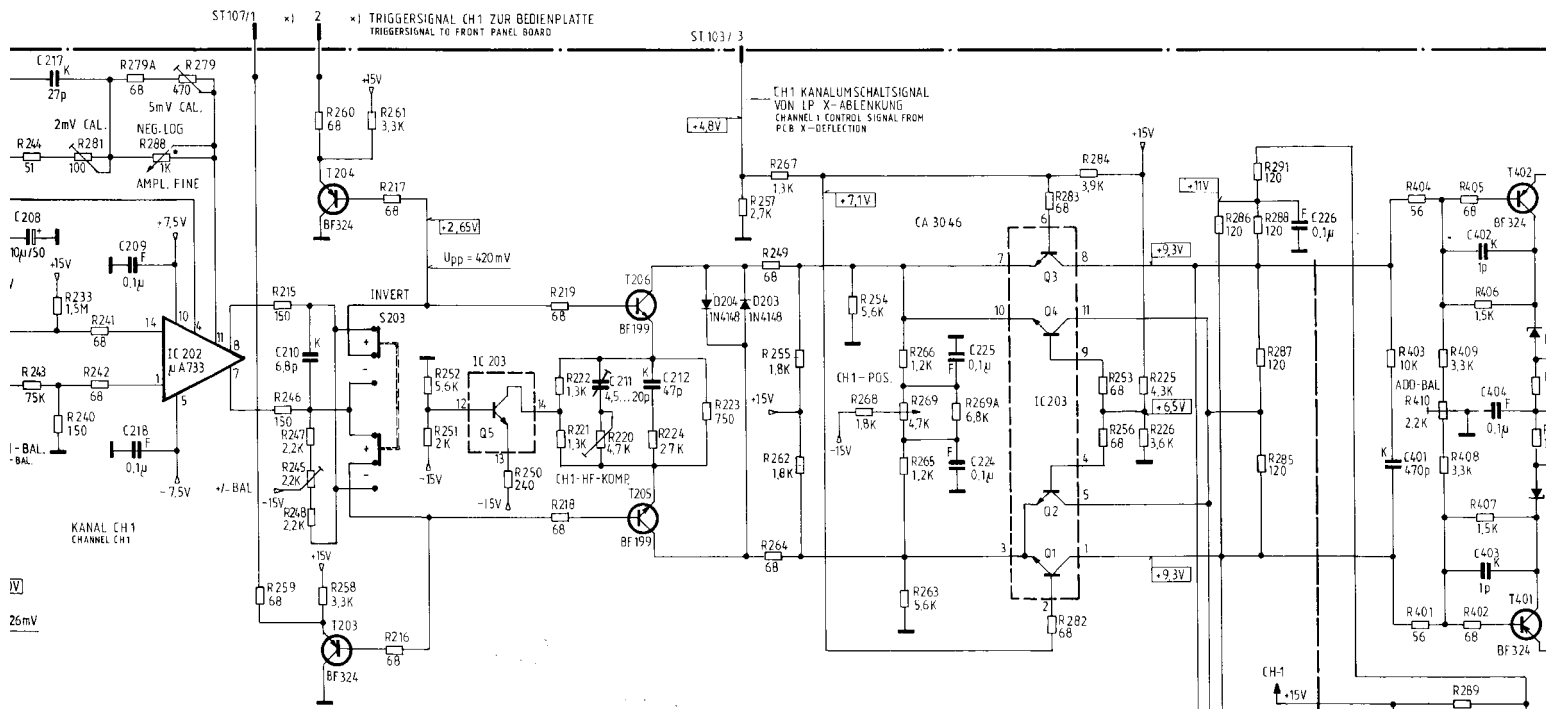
ST107/1 ×) 2 ×) TRIGGERSIGNAL CH1 ZUR BEDIENPLATTE
TRIGGERSIGNAL TO FRONT PANEL BOARD

ST 103/3

CH1 KANALUMSCHALTSIGNAL VON LP X-ABLENKUNG
CHANNEL 1 CONTROL SIGNAL FROM PCB X-DEFLECTION

+4,8V

C 217 K 27p
R279A 68
R 279 470
5mV CAL.
2mV CAL.
R 244 51
R 281 100
NEG. LOG
R288 1K
AMPL. FINE
+15V
R 260 68
R 261 3,3K
T204
BF324
R 217 68
+2,65V
Upp = 420mV
C 208 10μ/50
+7,5V
C209 F 0,1μ
+15V
R 233 1,5M
R 241 68
14 10 4 11 8 7 1 5
IC 202 μ A733
R 243 75K
R 242 68
R 240 150
I-BAL.
-BAL.
C218 F 0,1μ
-7,5V
R 215 150
C210 K 6,8p
R 246 150
R247 2,2K
R245 2,2K
-15V
R248 2,2K
+/- BAL
INVERT
S 203
KANAL CH1
CHANNEL CH1
V
26mV
R 259 68
+15V
R 258 3,3K
T203
BF324
R 216 68
R 252 5,6K
R 251 2K
-15V
IC 203
12 14 13
Q5
R 250 240
-15V
R 219 68
T206
BF199
R222 1,3K
C 211 4,5...20p
C 212 K 47p
R221 1,3K
R 220 4,7K
R 224 27K
R 223 750
CH1-HF-KOMP.
R 218 68
T205
BF199
D204 1N4148
D203 1N4148
R 249 68
R 255 1,8K
+15V
R 262 1,8K
R 264 68
R 267 1,3K
R 257 2,7K
+7,1V
R 254 5,6K
R 266 1,2K
C 225 F 0,1μ
CH1-POS.
R 268 1,8K
-15V
R 269 4,7K
R 269A 6,8K
R 265 1,2K
C 224 F 0,1μ
R 263 5,6K
CA 3046
R 284 3,9K
+15V
R 283 68
6 7 8 10 11 9 4 5 3 1 2
Q3 Q4 Q2 Q1
IC203
R 253 68
R 225 4,3K
+6,5V
R 256 68
R 226 3,6K
+9,3V
+9,3V
R 282 68
+11V
R 291 120
R 286 120
R 288 120
C 226 F 0,1μ
R 287 120
R 285 120
CH-1
+15V
R 289
R 404 56
R 405 68
T402
BF 324
C 402 K 1p
R 406 1,5K
R 403 10K
R 409 3,3K
ADD-BAL
R 410 2,2K
C 404 F 0,1μ
K
C 401 470p
R 408 3,3K
R 407 1,5K
C 403 K 1p
R 401 56
R 402 68
T401
BF 324